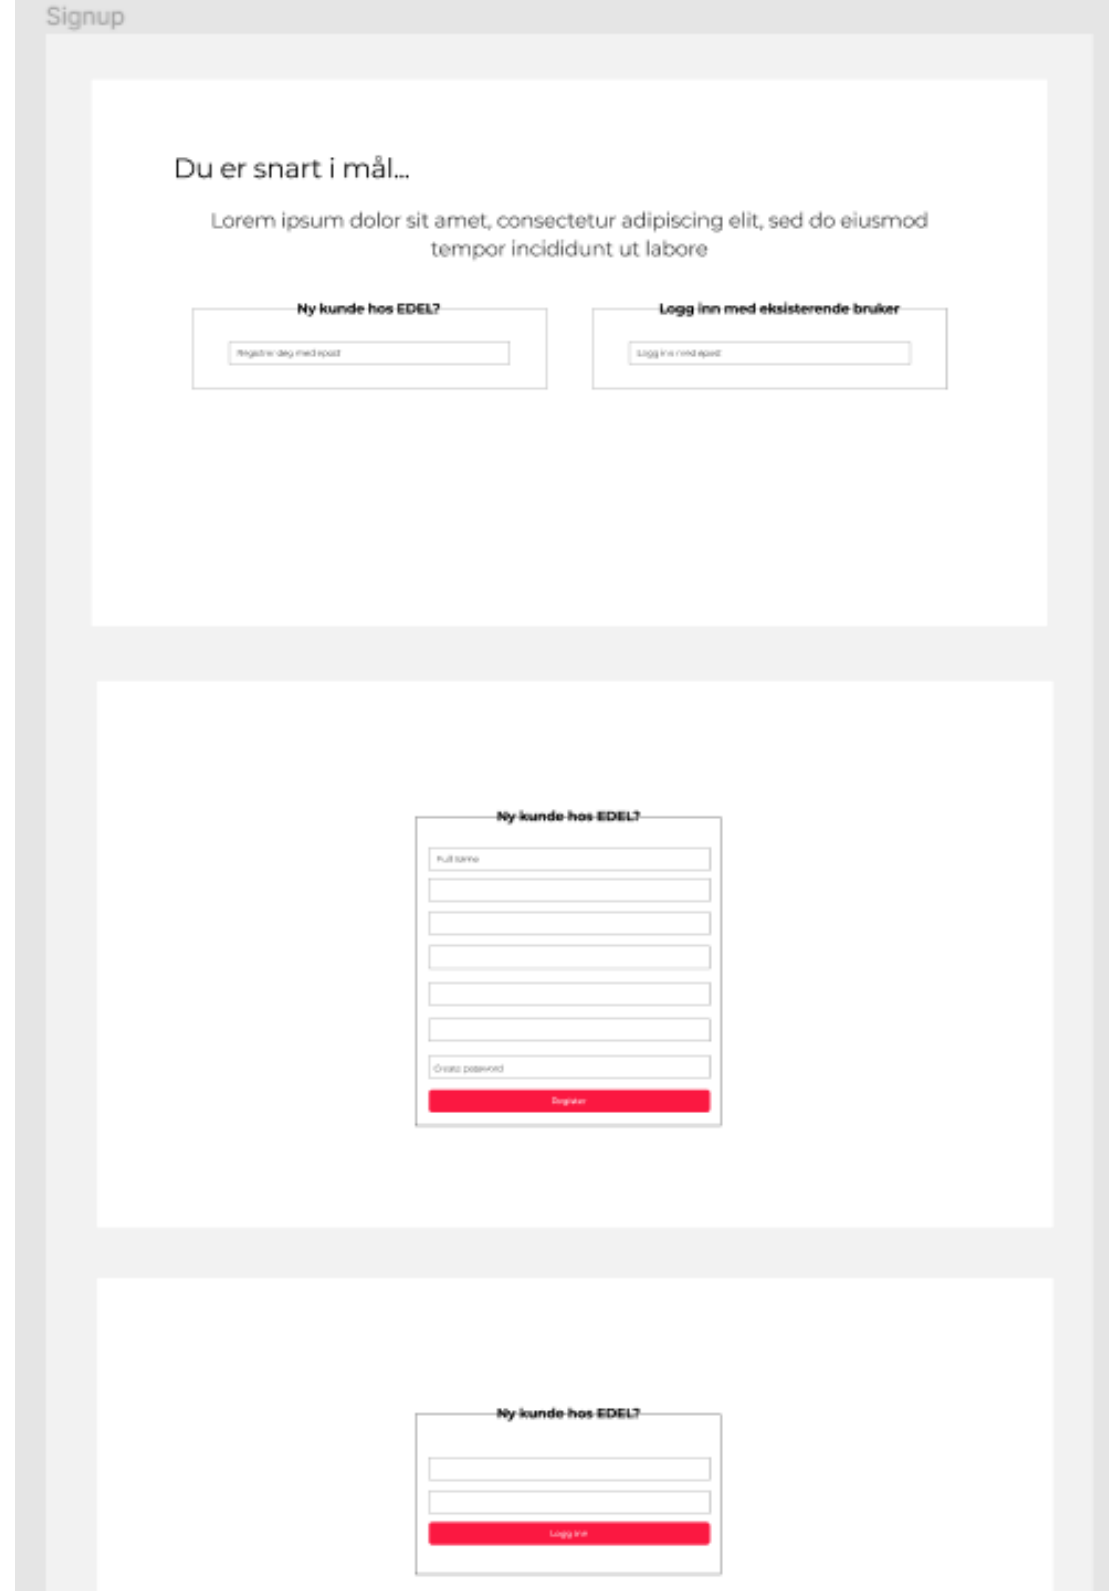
Signup

Du er snart i mål...

Lorem ipsum dolor sit amet, consectetur adipiscing elit, sed do eiusmod tempor incididunt ut labore

Ny kunde hos EDEL?

Registrer deg med epost

Logg inn med eksisterende bruker

Logg inn med epost

Ny kunde hos EDEL?

Full name

Create password

Register

Ny kunde hos EDEL?

Logg inn